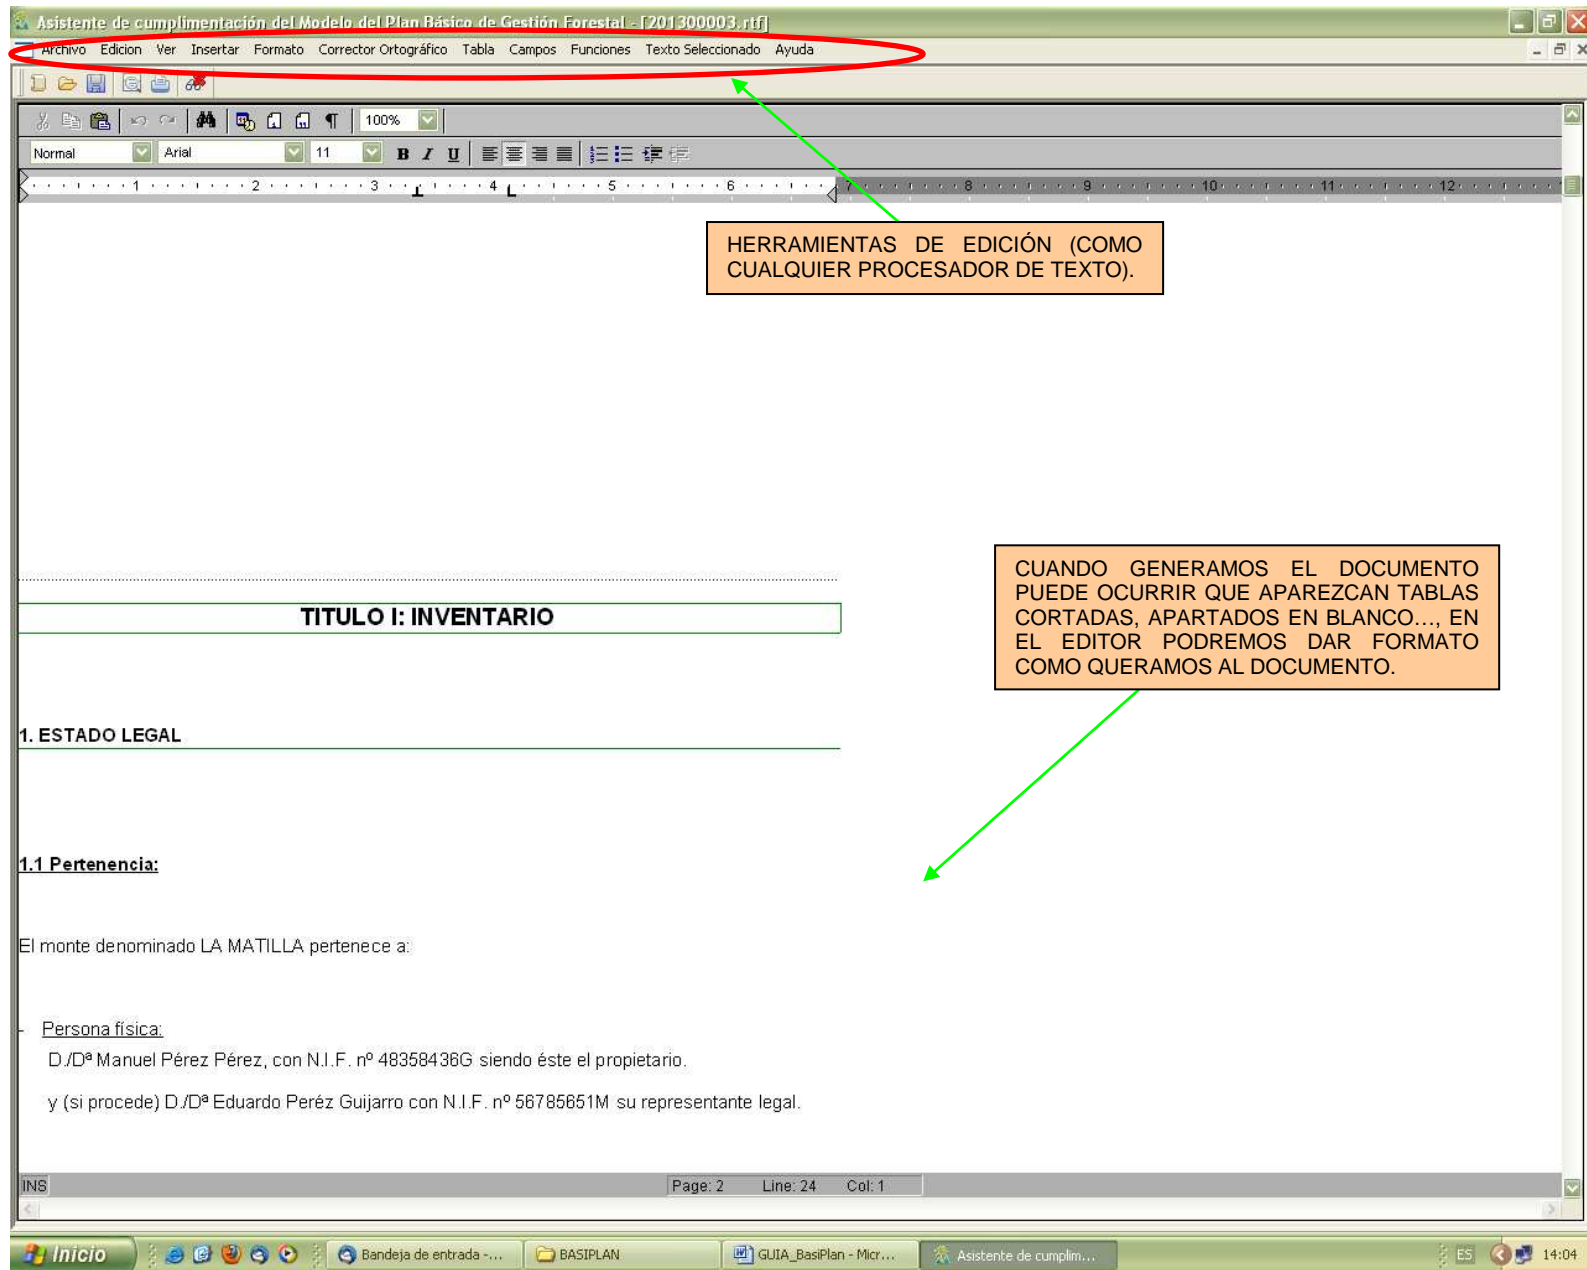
Asistente de cumplimentación del Modelo del Plan Básico de Gestión Forestal - [201300003.rtf]

Archivo Edicion Ver Insertar Formato Corrector Ortográfico Tabla Campos Funciones Texto Seleccionado Ayuda

100%

Normal Arial 11

B I U

1 2 3 4 5 6 7 8 9 10 11 12

HERRAMIENTAS DE EDICIÓN (COMO CUALQUIER PROCESADOR DE TEXTO).

CUANDO GENERAMOS EL DOCUMENTO PUEDE OCURRIR QUE APAREZCAN TABLAS CORTADAS, APARTADOS EN BLANCO..., EN EL EDITOR PODREMOS DAR FORMATO COMO QUERAMOS AL DOCUMENTO.

TITULO I: INVENTARIO

1. ESTADO LEGAL

1.1 Pertenencia:

El monte denominado LA MATILLA pertenece a:

- Persona física:

D./Dª Manuel Pérez Pérez, con N.I.F. nº 48358436G siendo éste el propietario.

y (si procede) D./Dª Eduardo Peréz Guijarro con N.I.F. nº 56785651M su representante legal.

INS Page: 2 Line: 24 Col: 1

Inicio Bandeja de entrada -... BASIPLAN GUIA_BasiPlan - Micr... Asistente de cumplim... ES 14:04